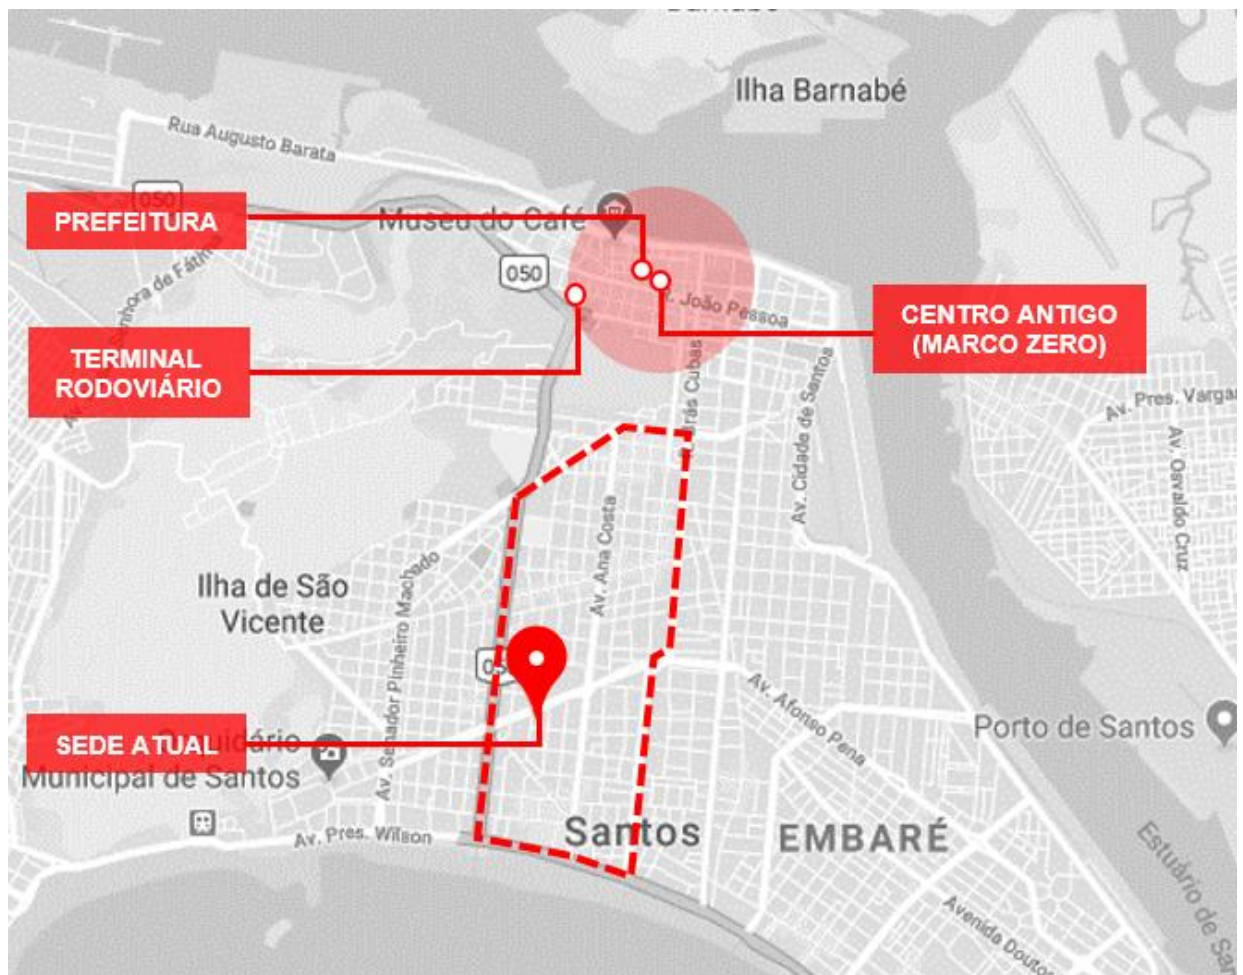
Ilha Barnabé

Rua Augusto Barata

050

PREFEITURA

Museu do Café

050

ora de Fátima

Av.

TERMINAL RODOVIÁRIO

. João Pessoa

CENTRO ANTIGO (MARCO ZERO)

Brás Cubas

Av. Cidade de Santos

Av. Pres. Varga

Av. Osvaldo Cruz

Av. Ana Costa

Ilha de São Vicente

Av. Senador Pinheiro Machado

05

Av. Afonso Pena

Porto de Santos

SEDE ATUAL

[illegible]iário

Municipal de Santos

Av. Pres. Wilson

Santos

EMBARÉ

Estuário de Sa

Avenida Douto